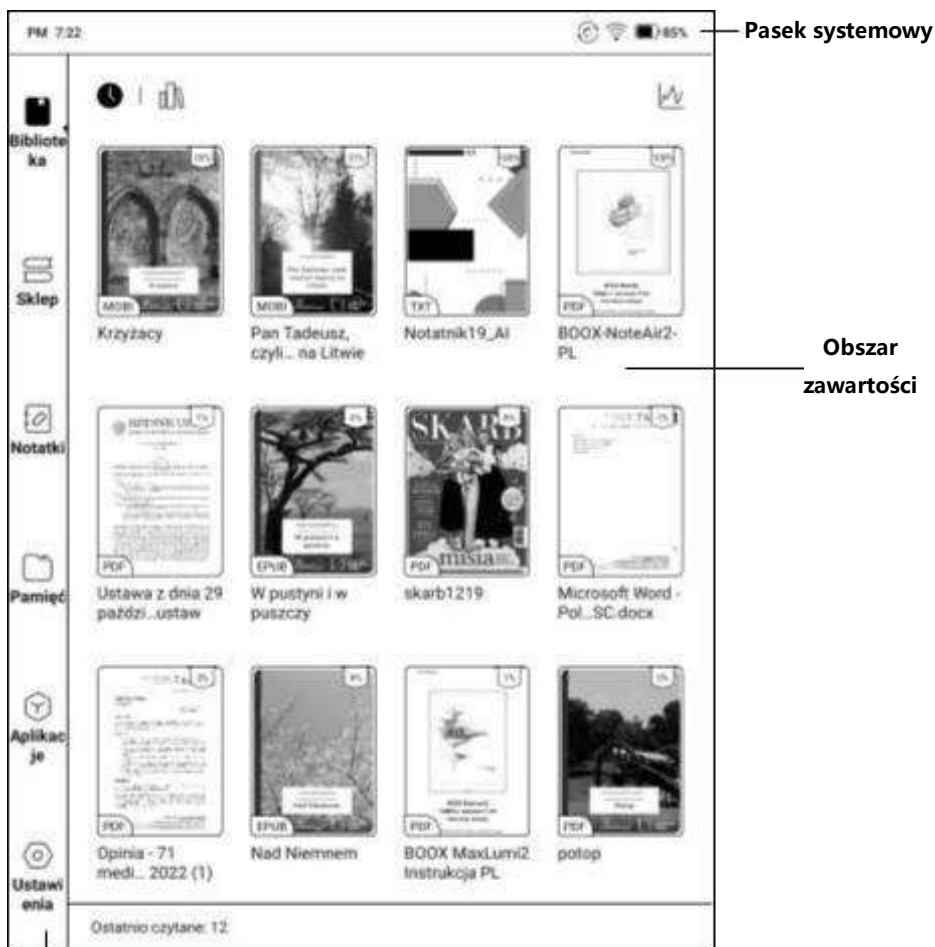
PM 7:22

85%

Pasek systemowy

Bibliote ka

Sklep

Notatki

Pamięć

Aplikacje

Ustawienia

MOBI
Krzyżacy

MOBI
Pan Tadeusz, czyli... na Litwie

TXT
Notatnik19_AI

PDF
BOOX-NoteAir2-PL

Obszar zawartości

PDF
Ustawa z dnia 29 paździ...ustaw

EPUB
W pustyni i w puszczy

PDF
skarb1219

PDF
Microsoft Word - Pol...SC.docx

PDF
Opinia - 71 medi... 2022 (1)

EPUB
Nad Niemnem

PDF
BOOX MaxLumi2 Instrukcja PL

PDF
potop

Ostatnio czytane: 12